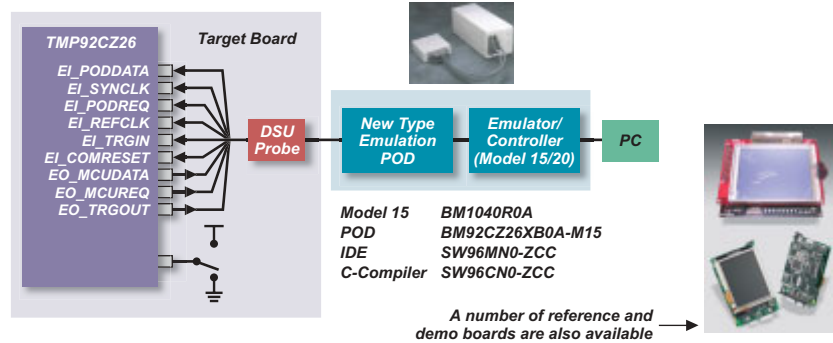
TMP92CZ26

Target Board

EI_PODDATA
EI_SYNCLK
EI_PODREQ
EI_REFCLK
EI_TRGIN
EI_COMRESET
EO_MCUDATA
EO_MCUREQ
EO_TRGOUT

DSU Probe

New Type Emulation POD

Emulator/ Controller (Model 15/20)

PC

| | |
|---|---|
| Model 15 | BM1040R0A |
| POD | BM92CZ26XB0A-M15 |
| IDE | SW96MN0-ZCC |
| C-Compiler | SW96CN0-ZCC |

A number of reference and demo boards are also available